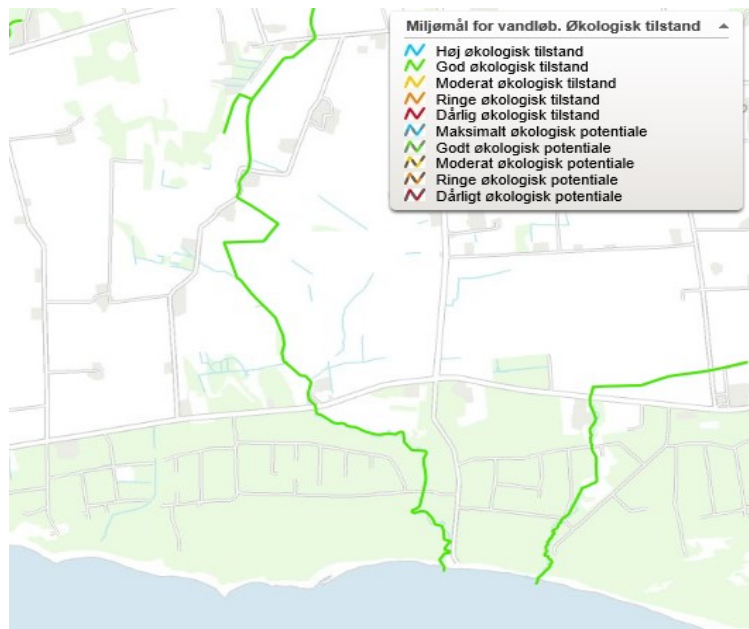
Miljømål for vandløb. Økologisk tilstand

Høj økologisk tilstand
God økologisk tilstand
Moderat økologisk tilstand
Ringe økologisk tilstand
Dårlig økologisk tilstand
Maksimalt økologisk potentiale
Godt økologisk potentiale
Moderat økologisk potentiale
Ringe økologisk potentiale
Dårligt økologisk potentiale